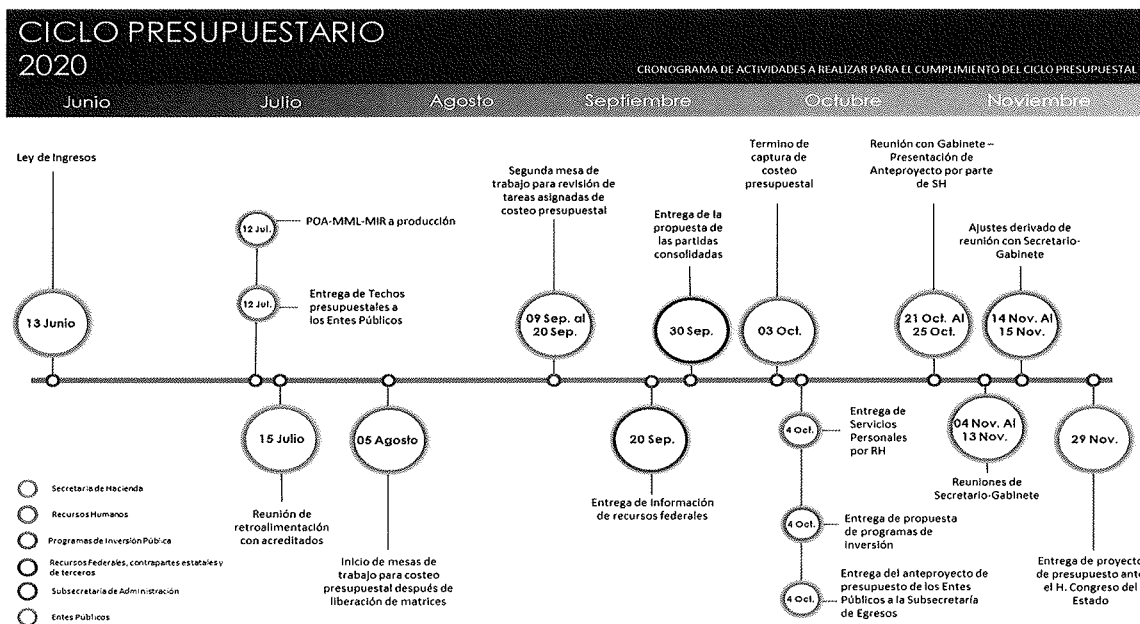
CICLO PRESUPUESTARIO 2020

CRONOGRAMA DE ACTIVIDADES A REALIZAR PARA EL CUMPLIMIENTO DEL CICLO PRESUPUESTAL

Junio Julio Agosto Septiembre Octubre Noviembre

Ley de Ingresos

13 Junio

12 Jul. POA-MML-MIR a producción

12 Jul. Entrega de Techos presupuestales a los Entes Públicos

15 Julio

Reunión de retroalimentación con acreditados

05 Agosto

Inicio de mesas de trabajo para costeo presupuestal después de liberación de matrices

Segunda mesa de trabajo para revisión de tareas asignadas de costeo presupuestal

09 Sep. al 20 Sep.

20 Sep.

Entrega de Información de recursos federales

Entrega de la propuesta de las partidas consolidadas

30 Sep.

Termino de captura de costeo presupuestal

03 Oct.

4 Oct. Entrega de Servicios Personales por RH

4 Oct. Entrega de propuesta de programas de inversión

4 Oct. Entrega del anteproyecto de presupuesto de los Entes Públicos a la Subsecretaría de Egresos

Reunión con Gabinete – Presentación de Anteproyecto por parte de SH

21 Oct. Al 25 Oct.

04 Nov. Al 13 Nov.

Reuniones de Secretario-Gabinete

Ajustes derivado de reunión con Secretario-Gabinete

14 Nov. Al 15 Nov.

29 Nov.

Entrega de proyecto de presupuesto ante el H. Congreso del Estado

Secretaría de Hacienda
Recursos Humanos
Programas de Inversión Pública
Recursos Federales, contrapartes estatales y de terceros
Subsecretaría de Administración
Entes Públicos